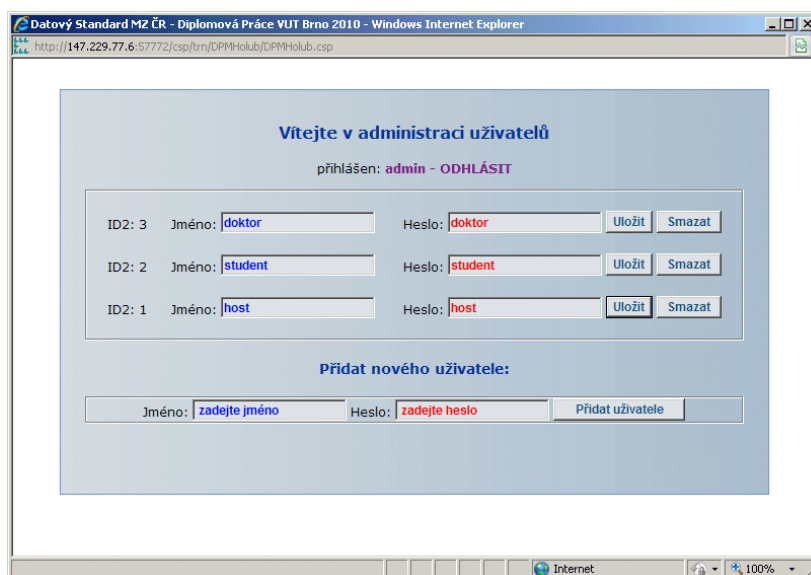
Datový Standard MZ ČR - Diplomová Práce VUT Brno 2010 - Windows Internet Explorer

http://147.229.77.6:57772/csp/trn/DPMHolub/DPMHolub.csp

Vítejte v administraci uživatelů

přihlášen: admin - ODHLÁSIT

ID2: 3 Jméno: doktor Heslo: doktor Uložit Smazat

ID2: 2 Jméno: student Heslo: student Uložit Smazat

ID2: 1 Jméno: host Heslo: host Uložit Smazat

Přidat nového uživatele:

Jméno: zadejte jméno Heslo: zadejte heslo Přidat uživatele

Internet 100%